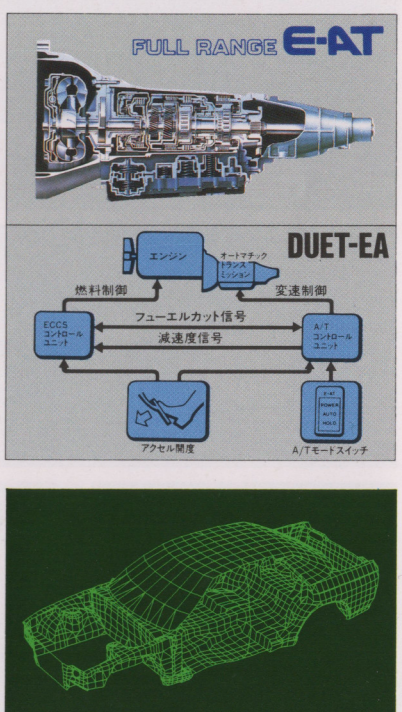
FULL RANGE E-AT

DUET-EA

エンジン

オートマチック トランス ミッション

燃料制御

変速制御

フューエルカット信号

ECCS コントロール ユニット

A/T コントロール ユニット

減速度信号

E-AT POWER AUTO HOLD

アクセル開度

A/Tモードスイッチ